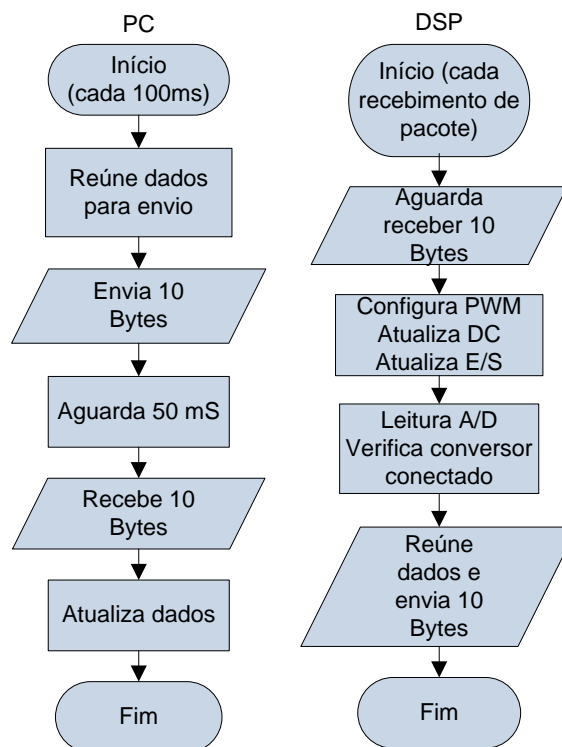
PC

Início (cada 100ms)

Reúne dados para envio

Envia 10 Bytes

Aguarda 50 mS

Recebe 10 Bytes

Atualiza dados

Fim

DSP

Início (cada recebimento de pacote)

Aguarda receber 10 Bytes

Configura PWM
Atualiza DC
Atualiza E/S

Leitura A/D
Verifica conversor conectado

Reúne dados e envia 10 Bytes

Fim